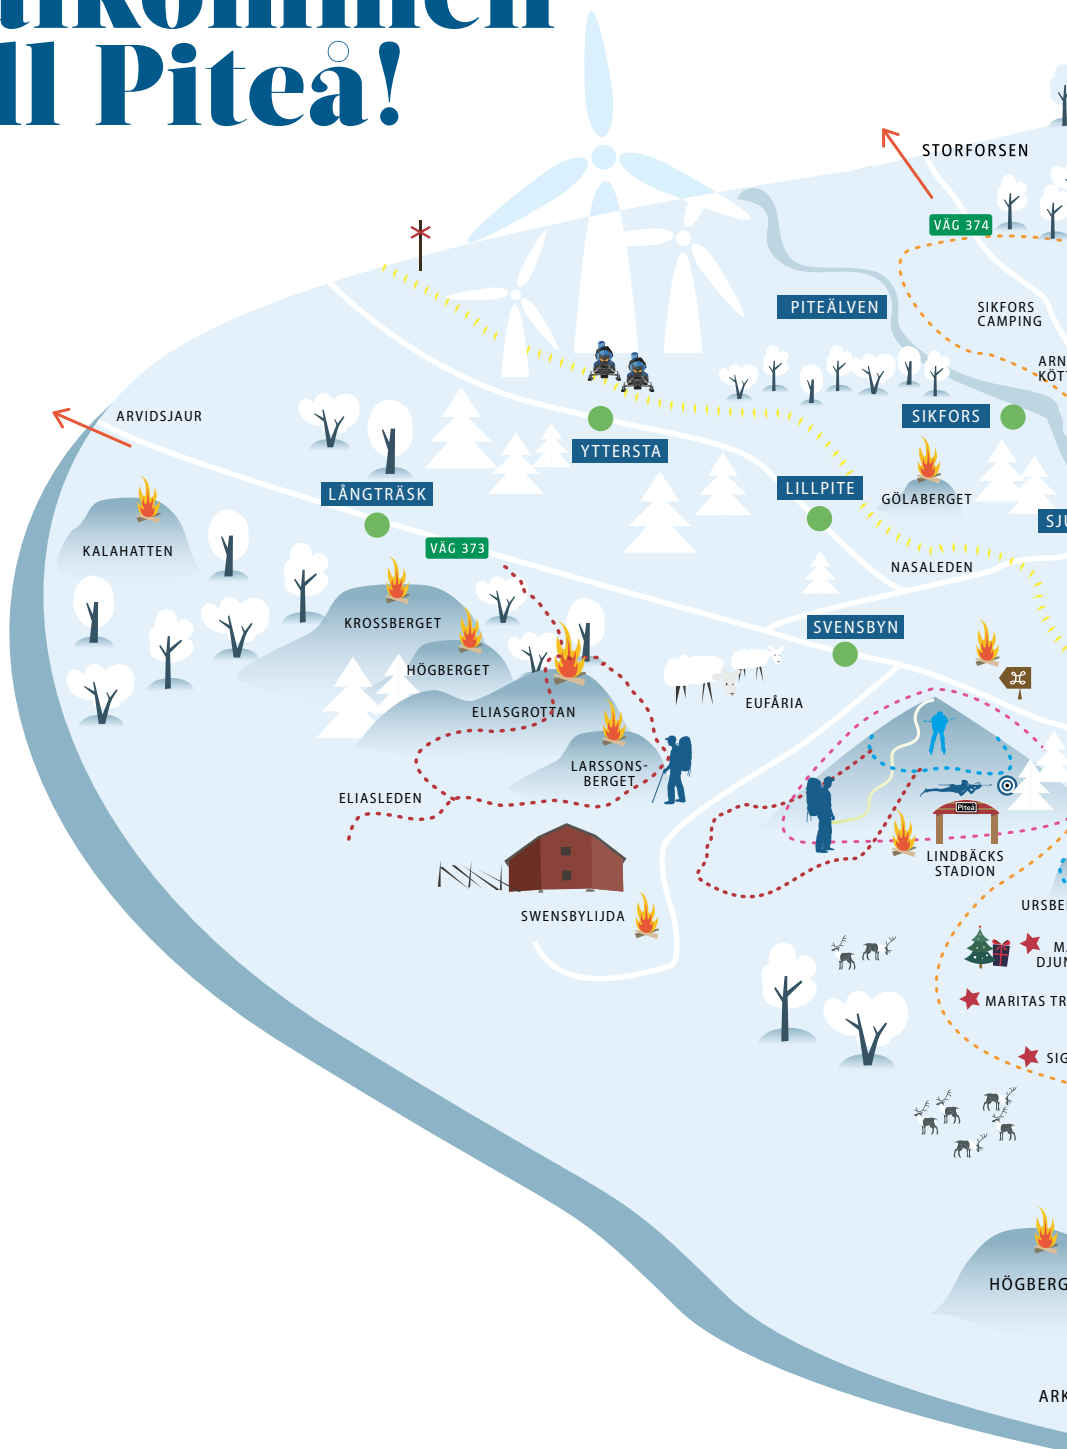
ll Piteå!

STORFORSEN

VÄG 374

PITEÄLVEN

SIKFORS CAMPING

ARN KÖT

ARVIDSJAUR

YTTERSTA

SIKFORS

LÅNGTRÄSK

LILLPITE

GÖLABERGET

SJU

KALAHATTEN

VÄG 373

NASALEDEN

KROSSBERGET

SVENSBYN

HÖGBERGET

EUFÅRIA

ELIASGROTTAN

LARSSONS-BERGET

ELIASLEDEN

Piteå

LINDBÄCKS STADION

URSBE

SWENSBYLIJDA

M DJU

MARITAS TR

SIG

HÖGBERG

ARK